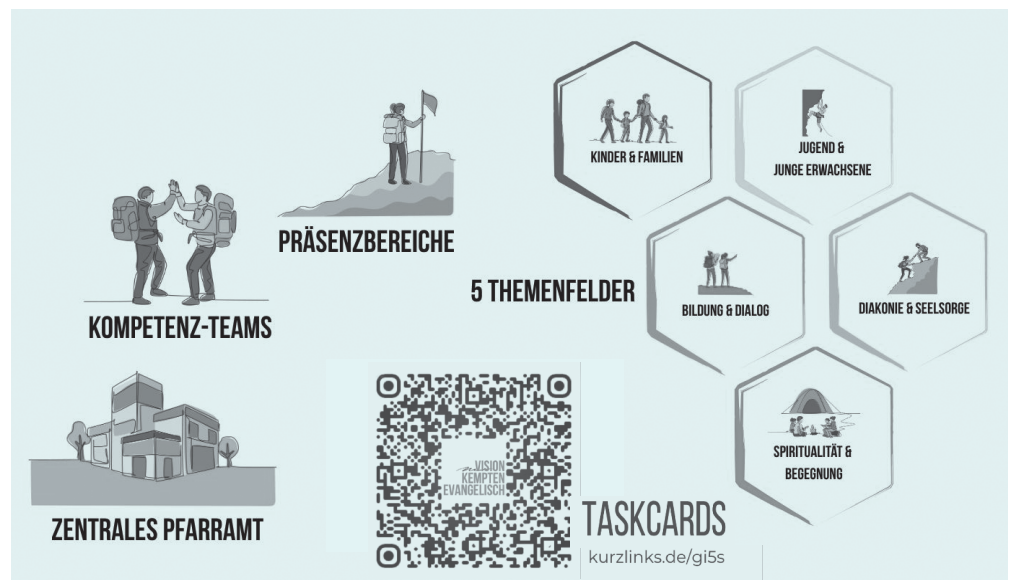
PRÄSENZBEREICHE

KOMPETENZ-TEAMS

ZENTRALES PFARRAMT

5 THEMENFELDER

KINDER & FAMILIEN

JUGEND & JUNGE ERWACHSENE

BILDUNG & DIALOG

DIAKONIE & SEELSORGE

SPIRITUALITÄT & BEGEGNUNG

VISION KEMPTEN EVANGELISCH

TASKCARDS

kurzlinks.de/gi5s